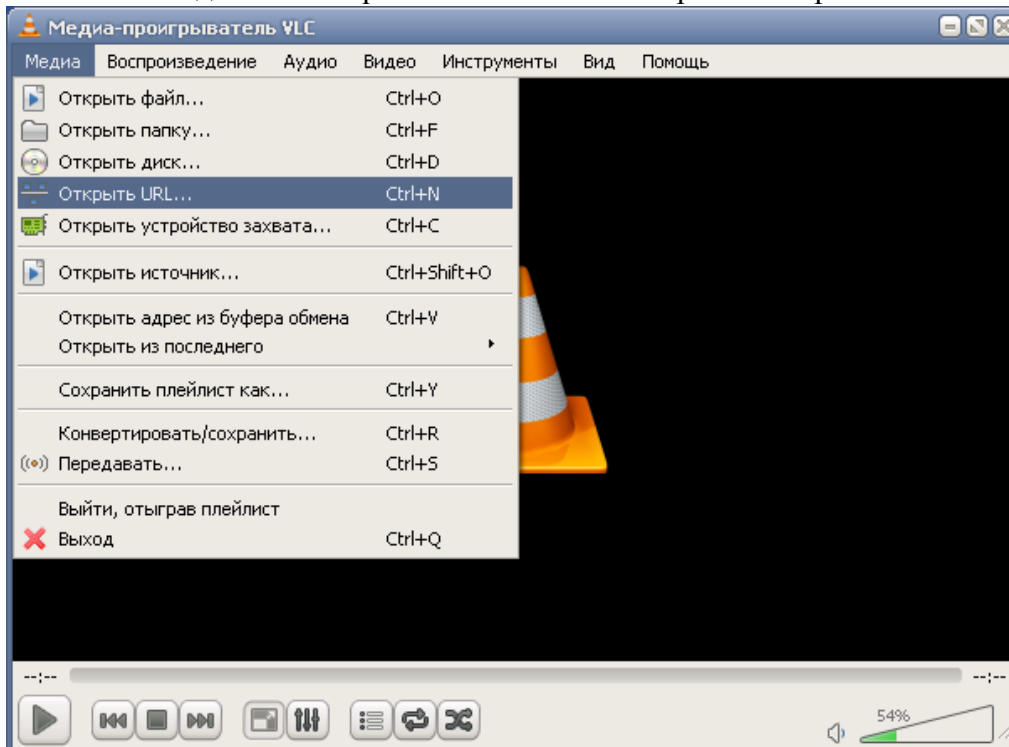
Медиа-проигрыватель VLC

Медиа Воспроизведение Аудио Видео Инструменты Вид Помощь

Открыть файл... Ctrl+O
Открыть папку... Ctrl+F
Открыть диск... Ctrl+D
Открыть URL... Ctrl+N
Открыть устройство захвата... Ctrl+C
Открыть источник... Ctrl+Shift+O
Открыть адрес из буфера обмена Ctrl+V
Открыть из последнего
Сохранить плейлист как... Ctrl+Y
Конвертировать/сохранить... Ctrl+R
Передавать... Ctrl+S
Выйти, отыграв плейлист
Выход Ctrl+Q

--:-- --:--
54%